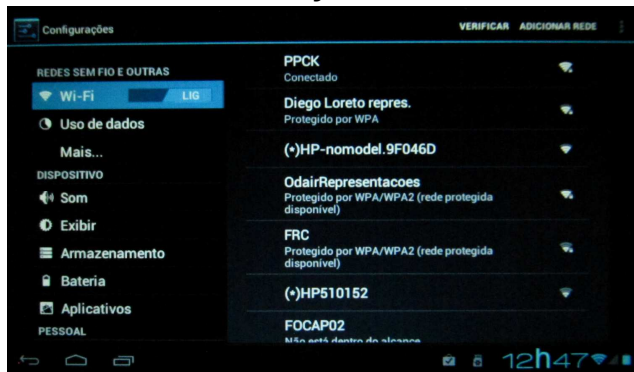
Configurações

VERIFICAR ADICIONAR REDE

REDES SEM FIO E OUTRAS

Wi-Fi LIG

Uso de dados

Mais...

DISPOSITIVO

Som

Exibir

Armazenamento

Bateria

Aplicativos

PESSOAL

PPCK
Conectado

Diego Loreto repres.
Protegido por WPA

(•)HP-nomodel.9F046D

OdairRepresentacoes
Protegido por WPA/WPA2 (rede protegida disponível)

FRC
Protegido por WPA/WPA2 (rede protegida disponível)

(•)HP510152

FOCAP02
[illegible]

12h47